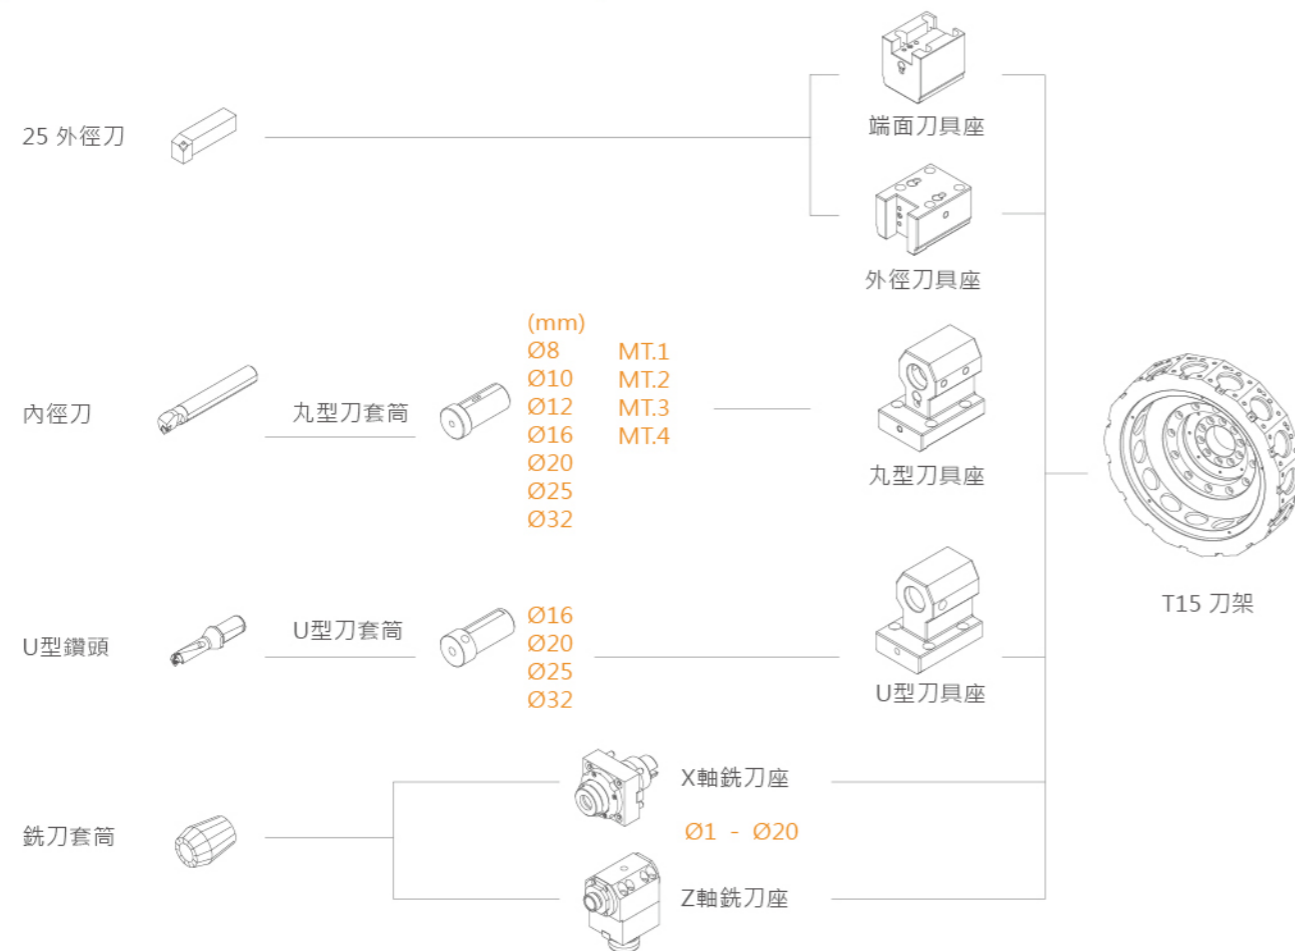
25 外徑刀

端面刀具座

外徑刀具座

內徑刀

丸型刀套筒

(mm)
Ø8
Ø10
Ø12
Ø16
Ø20
Ø25
Ø32

MT.1
MT.2
MT.3
MT.4

丸型刀具座

T15 刀架

U型鑽頭

U型刀套筒

Ø16
Ø20
Ø25
Ø32

U型刀具座

X軸銑刀座

銑刀套筒

Ø1 - Ø20

Z軸銑刀座